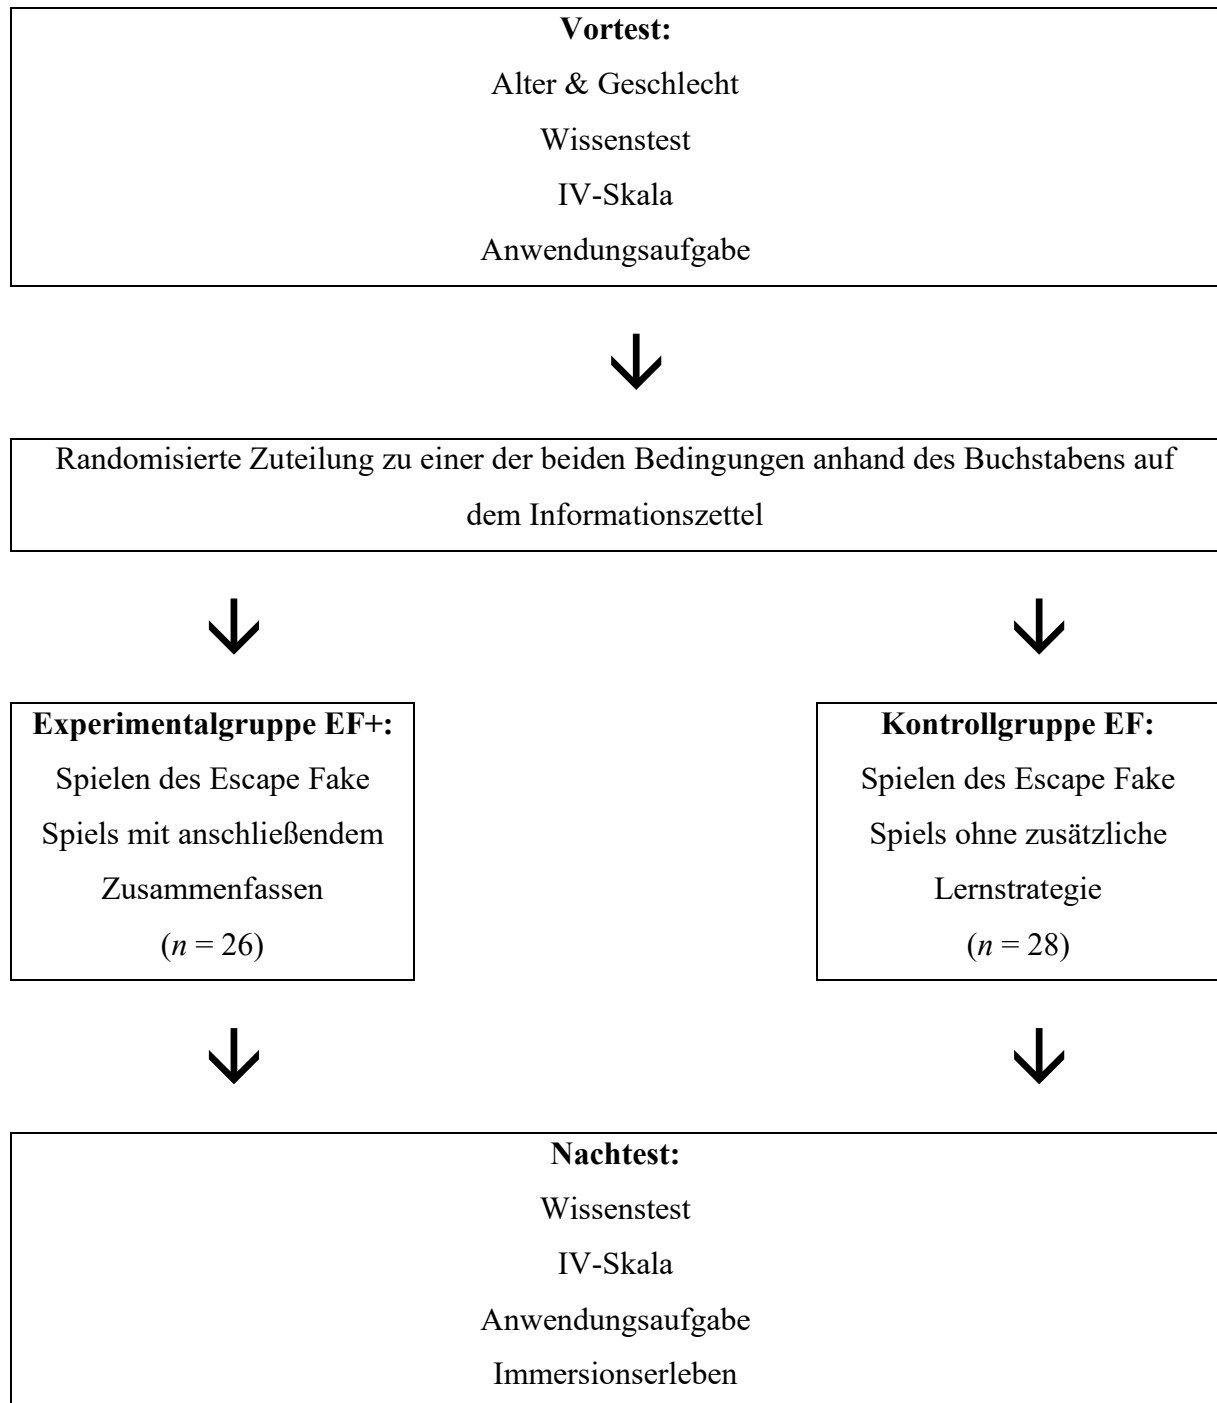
**Vortest:**
Alter & Geschlecht
Wissenstest
IV-Skala
Anwendungsaufgabe

Randomisierte Zuteilung zu einer der beiden Bedingungen anhand des Buchstabens auf dem Informationszettel

**Experimentalgruppe EF+:**
Spielen des Escape Fake Spiels mit anschließendem Zusammenfassen
($n$ = 26)

**Kontrollgruppe EF:**
Spielen des Escape Fake Spiels ohne zusätzliche Lernstrategie
($n$ = 28)

**Nachtest:**
Wissenstest
IV-Skala
Anwendungsaufgabe
Immersionserleben